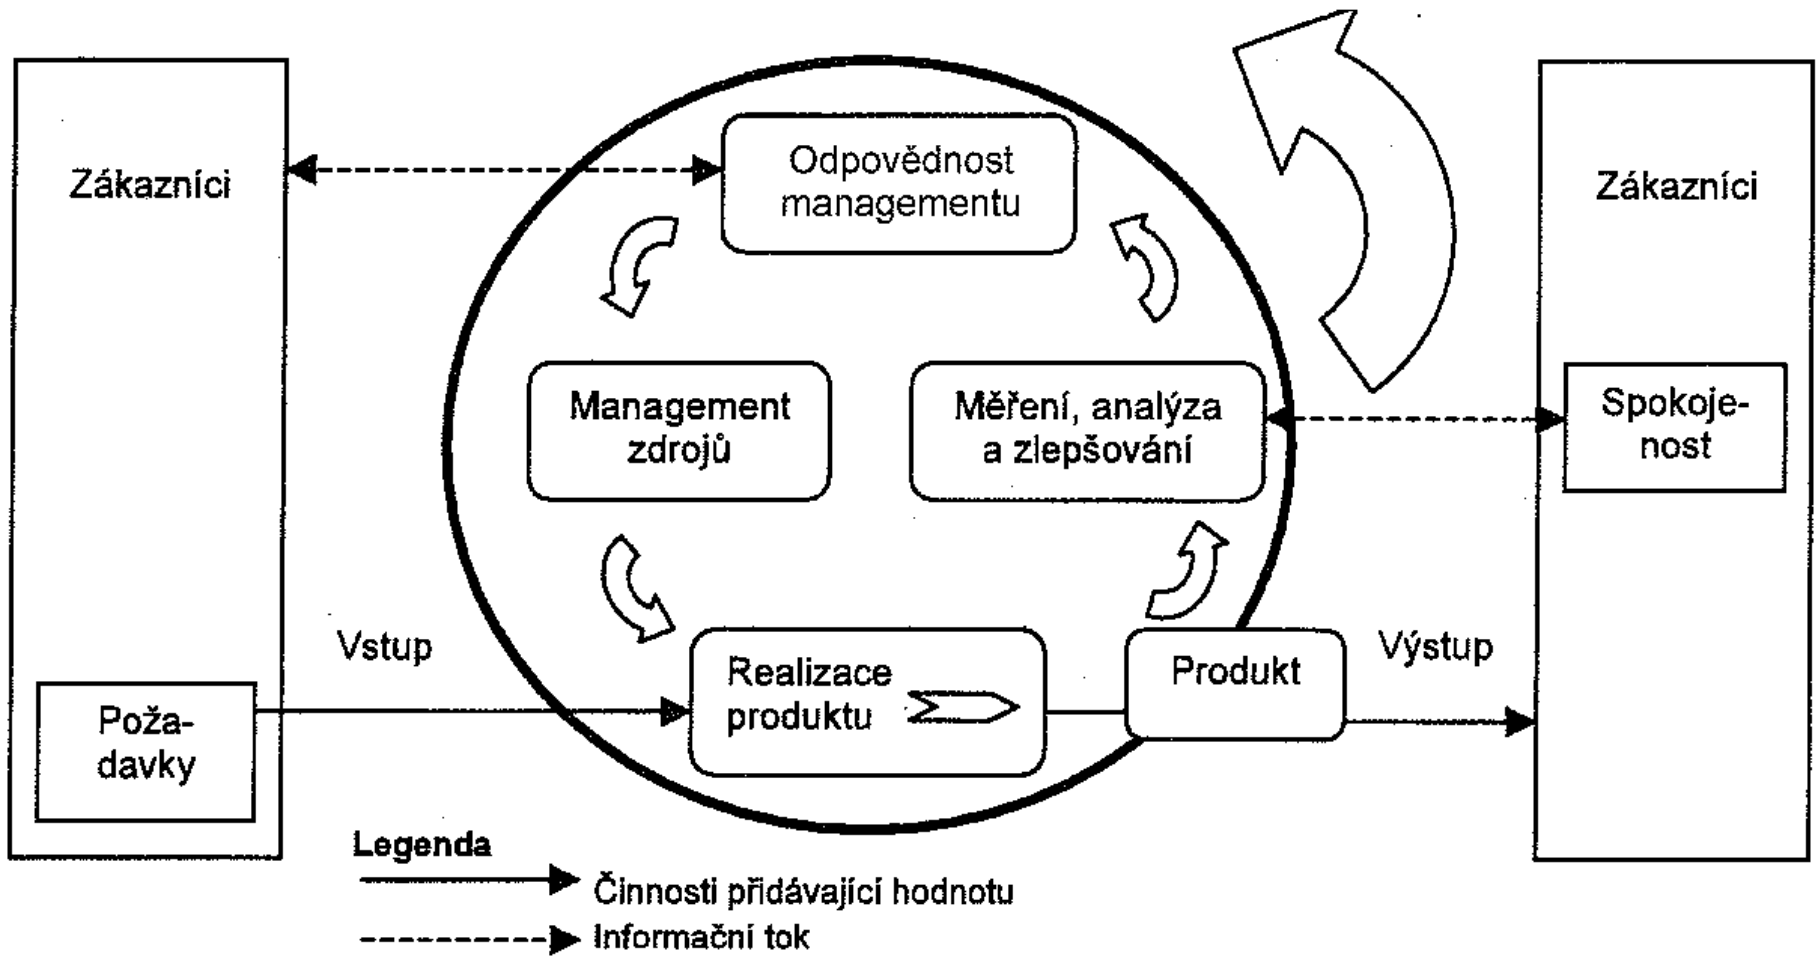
Zákazníci

Odpovědnost managementu

Zákazníci

Management zdrojů

Měření, analýza a zlepšování

Spokojenost

Vstup

Realizace produktu

Produkt

Výstup

Požadavky

Legenda

Činnosti přidávající hodnotu

Informační tok